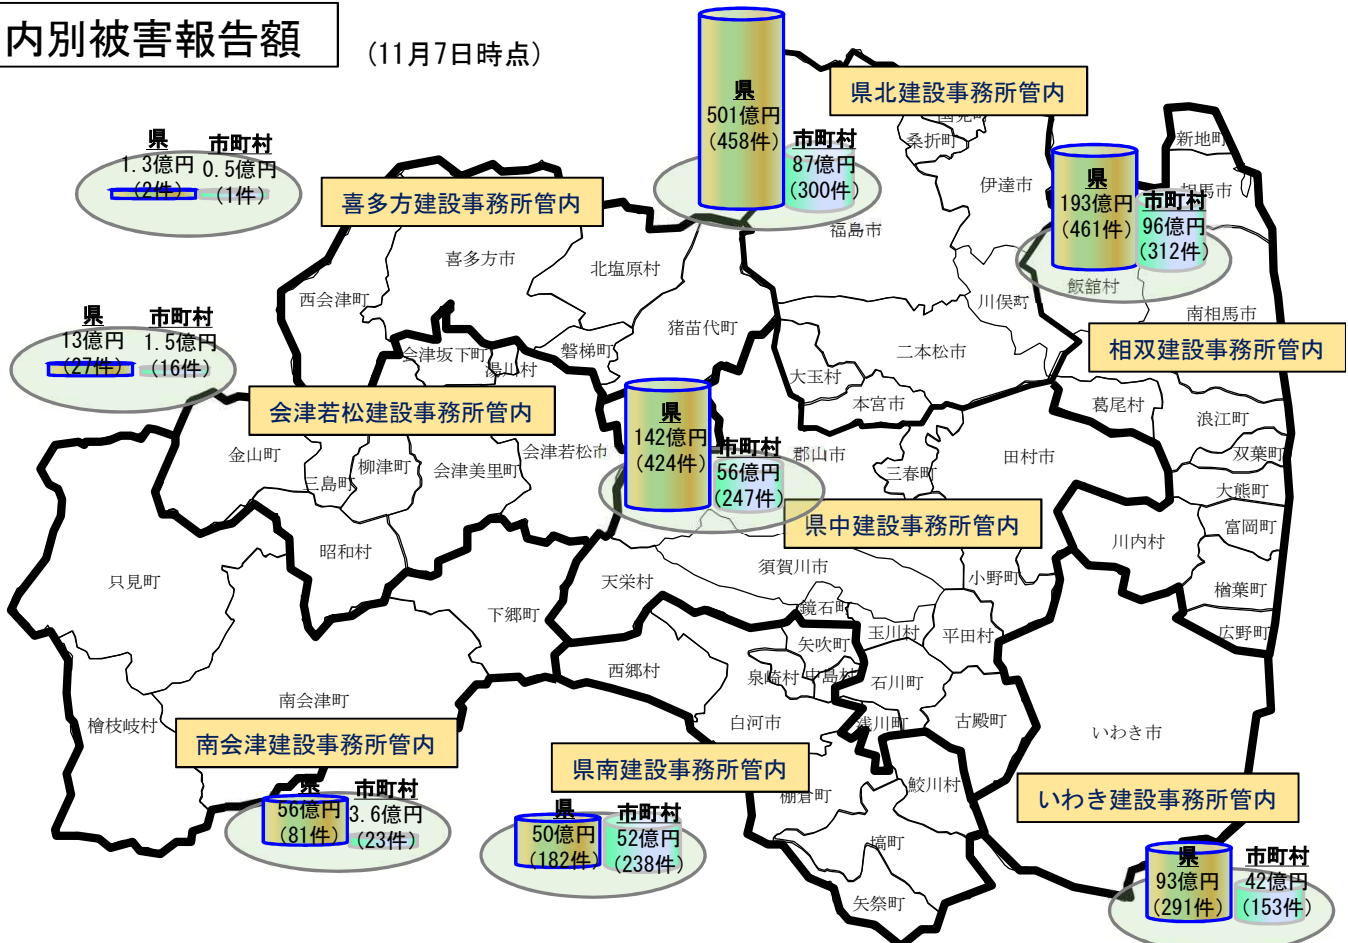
内別被害報告額
(11月7日時点)

県
501億円
(458件)
市町村
87億円
(300件)
県北建設事務所管内
国見町
桑折町
伊達市
福島市

県
193億円
(461件)
市町村
96億円
(312件)
新地町
相馬市
飯舘村
南相馬市
相双建設事務所管内

県
1.3億円
(2件)
市町村
0.5億円
(1件)
喜多方建設事務所管内
喜多方市
北塩原村
西会津町

県
13億円
(27件)
市町村
1.5億円
(16件)
会津坂下町
湯川村
磐梯町
猪苗代町
川俣町
二本松市
大玉村
本宮市
会津若松建設事務所管内
金山町
三島町
柳津町
会津美里町
会津若松市

県
142億円
(424件)
市町村
56億円
(247件)
郡山市
三春町
田村市
葛尾村
浪江町
双葉町
大熊町
富岡町
川内村
県中建設事務所管内
昭和村
只見町
天栄村
須賀川市
小野町
楢葉町
鏡石町
下郷町
矢吹町
玉川村
平田村
広野町
西郷村
泉崎村
中島村
石川町
南会津町
檜枝岐村
白河市
浅川町
古殿町
いわき市
南会津建設事務所管内
県南建設事務所管内
棚倉町
鮫川村
いわき建設事務所管内

県
56億円
(81件)
市町村
3.6億円
(23件)

県
50億円
(182件)
市町村
52億円
(238件)
塙町
矢祭町

県
93億円
(291件)
市町村
42億円
(153件)